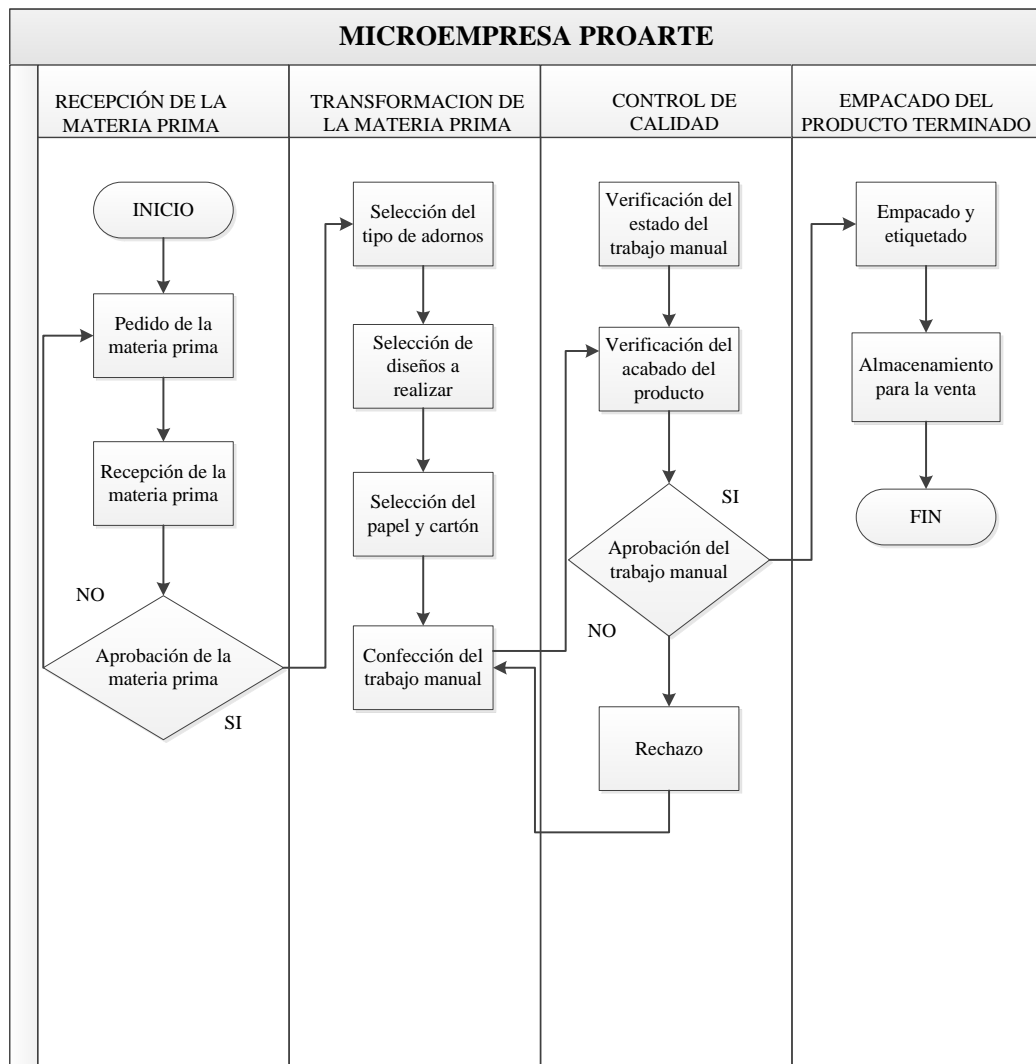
MICROEMPRESA PROARTE

RECEPCIÓN DE LA MATERIA PRIMA

INICIO

Pedido de la materia prima

Recepción de la materia prima

NO

Aprobación de la materia prima

SI

TRANSFORMACION DE LA MATERIA PRIMA

Selección del tipo de adornos

Selección de diseños a realizar

Selección del papel y cartón

Confección del trabajo manual

CONTROL DE CALIDAD

Verificación del estado del trabajo manual

Verificación del acabado del producto

SI

Aprobación del trabajo manual

NO

Rechazo

EMPACADO DEL PRODUCTO TERMINADO

Empacado y etiquetado

Almacenamiento para la venta

FIN